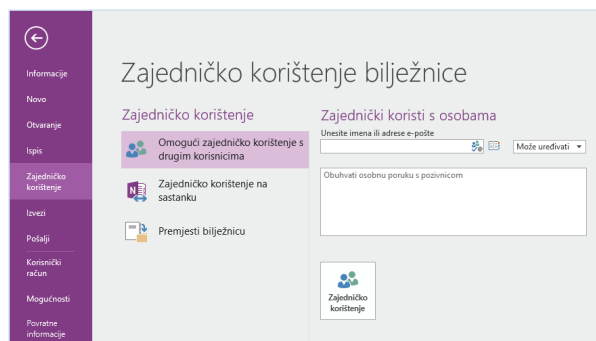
Informacije
Novo
Otvaranje
Ispis
Zajedničko korištenje
Izvezi
Pošalji
Korisnički račun
Mogućnosti
Povratne informacije

Zajedničko korištenje bilježnice

Zajedničko korištenje

Omogući zajedničko korištenje s drugim korisnicima

Zajedničko korištenje na sastanku

Premjesti bilježnicu

Zajednički koristi s osobama

Unesite imena ili adrese e-pošte

Može uređivati

Obuhvati osobnu poruku s pozivnicom

Zajedničko korištenje